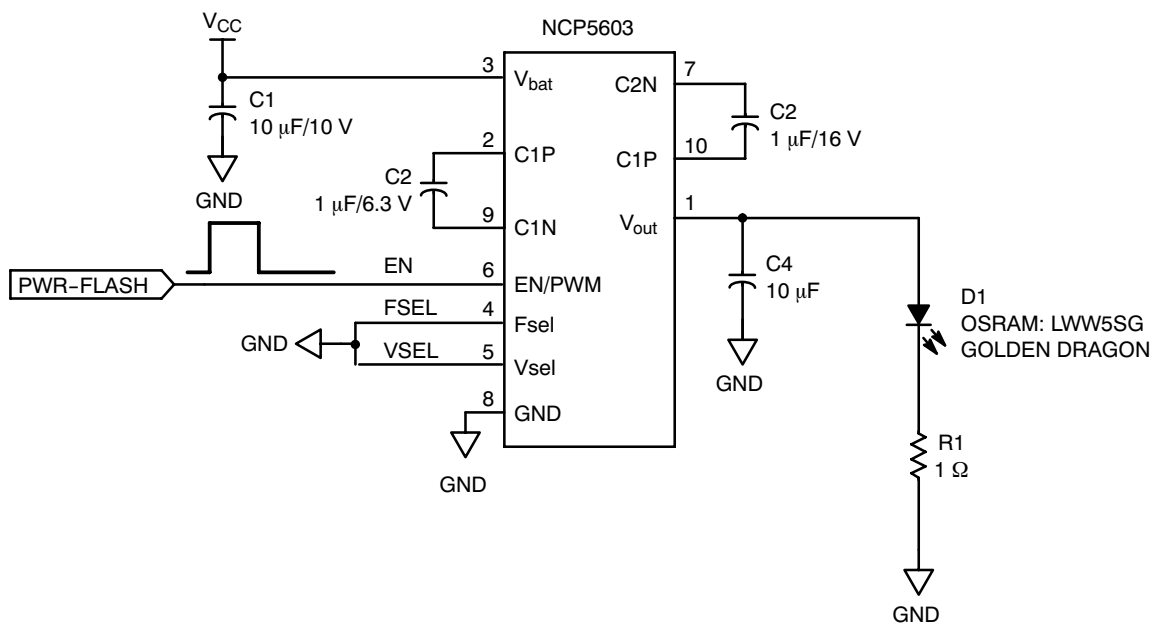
$V_{CC}$

NCP5603

C1
10 μF/10 V

GND

3 $V_{bat}$
2 C1P
9 C1N
6 EN/PWM
4 Fsel
5 Vsel
8 GND

C2N 7
C1P 10
$V_{out}$ 1

C2
1 μF/16 V

C2
1 μF/6.3 V

PWR-FLASH

EN

FSEL

VSEL

GND

GND

C4
10 μF

GND

D1
OSRAM: LWW5SG
GOLDEN DRAGON

R1
1 Ω

GND